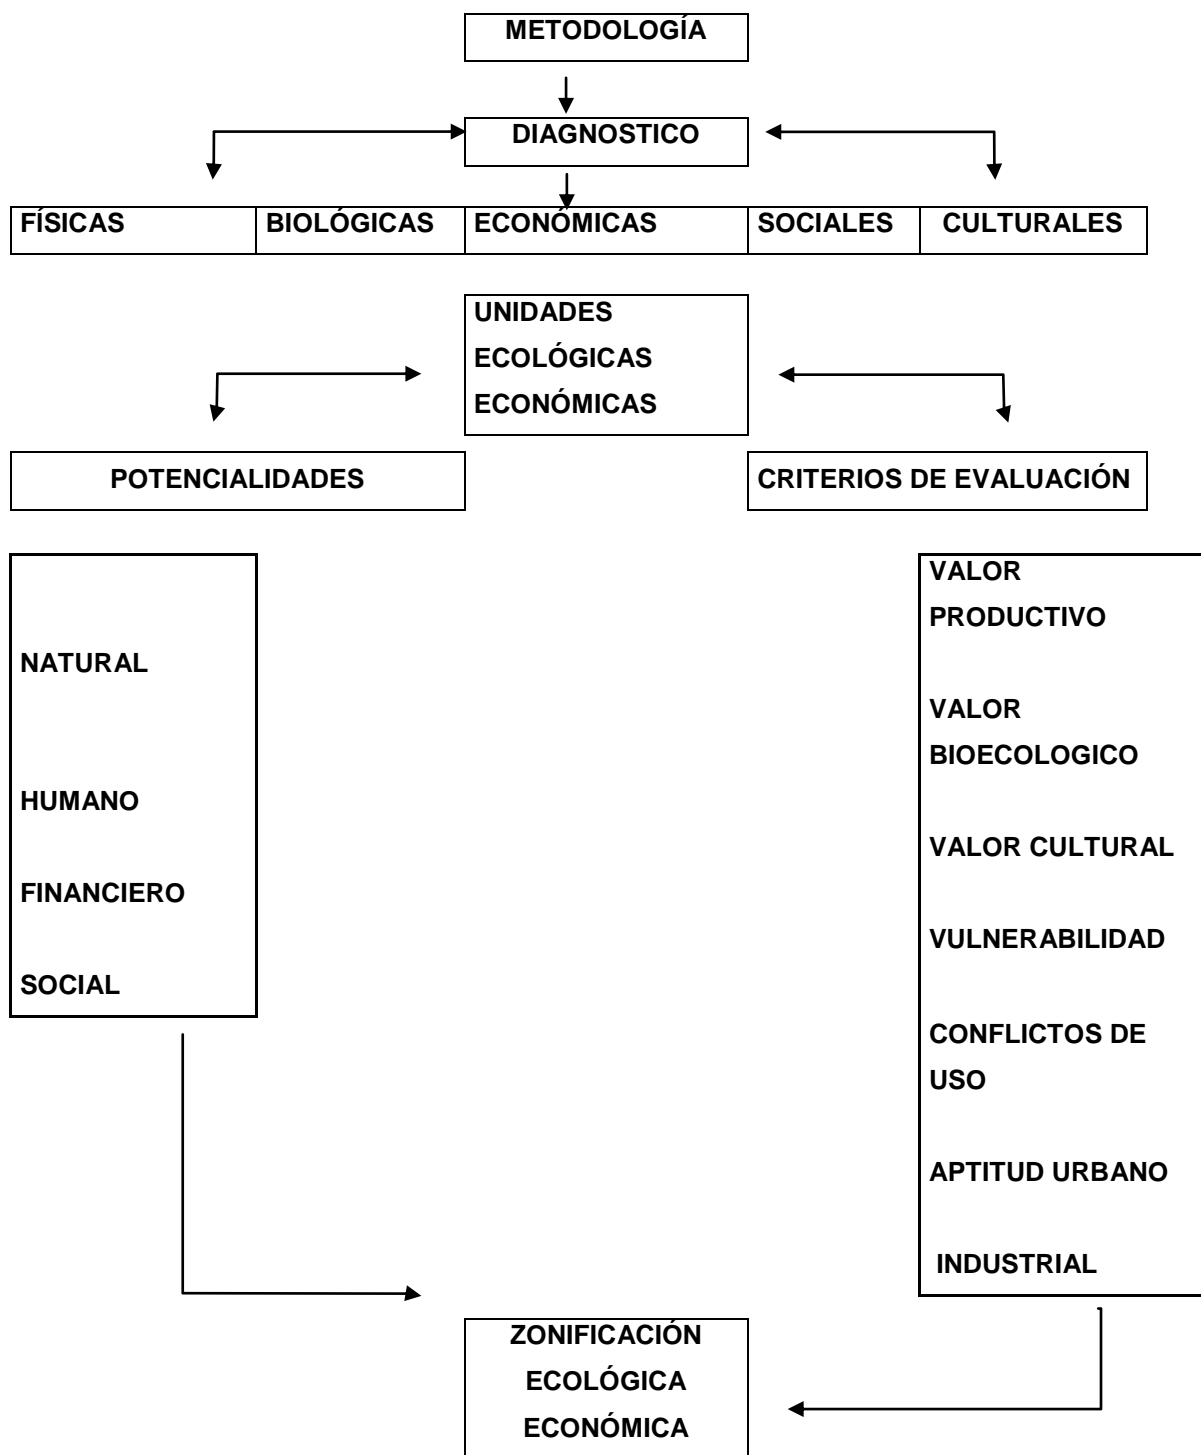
METODOLOGÍA

DIAGNOSTICO

| FÍSICAS | BIOLÓGICAS | ECONÓMICAS | SOCIALES | CULTURALES |
|---|---|---|---|---|

UNIDADES ECOLÓGICAS ECONÓMICAS

POTENCIALIDADES

CRITERIOS DE EVALUACIÓN

NATURAL

HUMANO

FINANCIERO

SOCIAL

VALOR PRODUCTIVO

VALOR BIOECOLOGICO

VALOR CULTURAL

VULNERABILIDAD

CONFLICTOS DE USO

APTITUD URBANO

INDUSTRIAL

ZONIFICACIÓN ECOLÓGICA ECONÓMICA